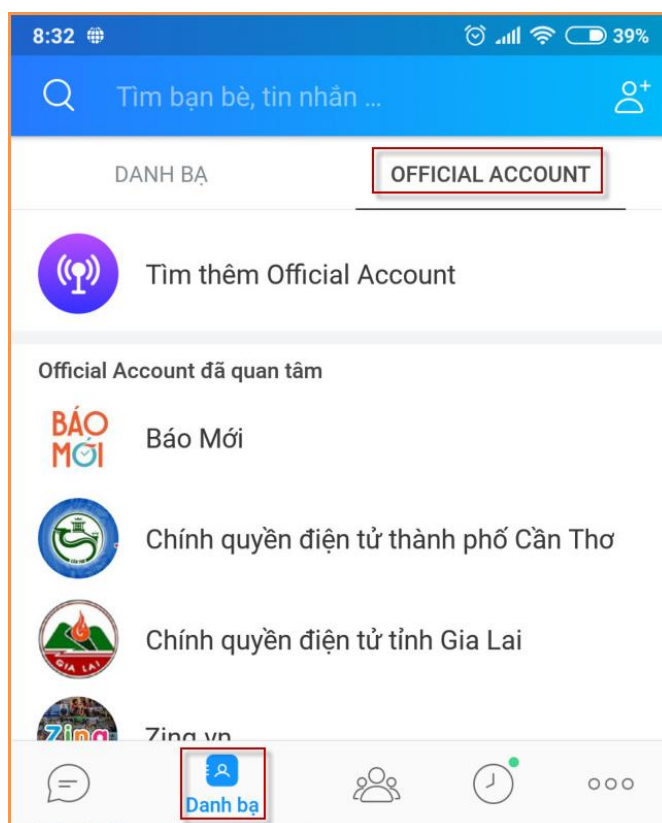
8:32 39%

Tìm bạn bè, tin nhắn ...

DANH BẠ

OFFICIAL ACCOUNT

Tìm thêm Official Account

Official Account đã quan tâm

BÁO MỚI

Báo Mới

Chính quyền điện tử thành phố Cần Thơ

GIA LAI

Chính quyền điện tử tỉnh Gia Lai

Zing

Zing vn

Danh bạ